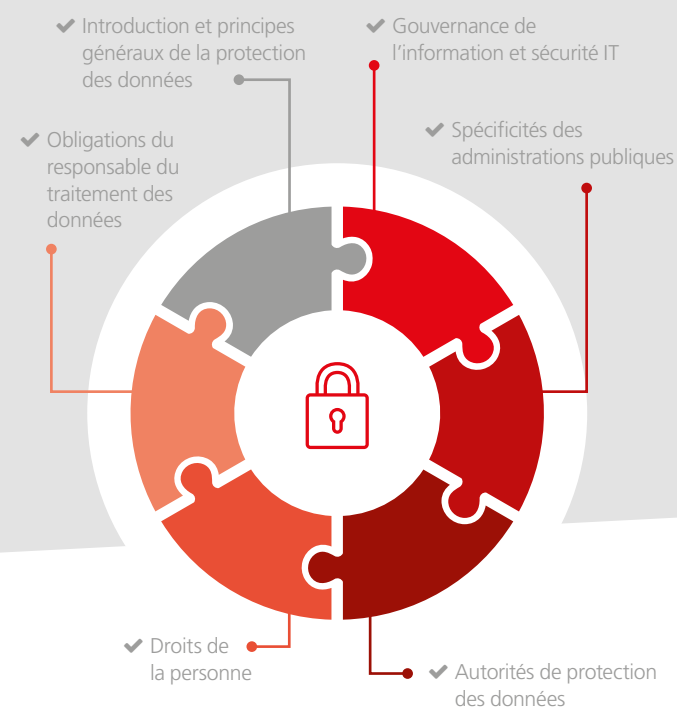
Introduction et principes généraux de la protection des données

Gouvernance de l'information et sécurité IT

Obligations du responsable du traitement des données

Spécificités des administrations publiques

Droits de la personne

Autorités de protection des données